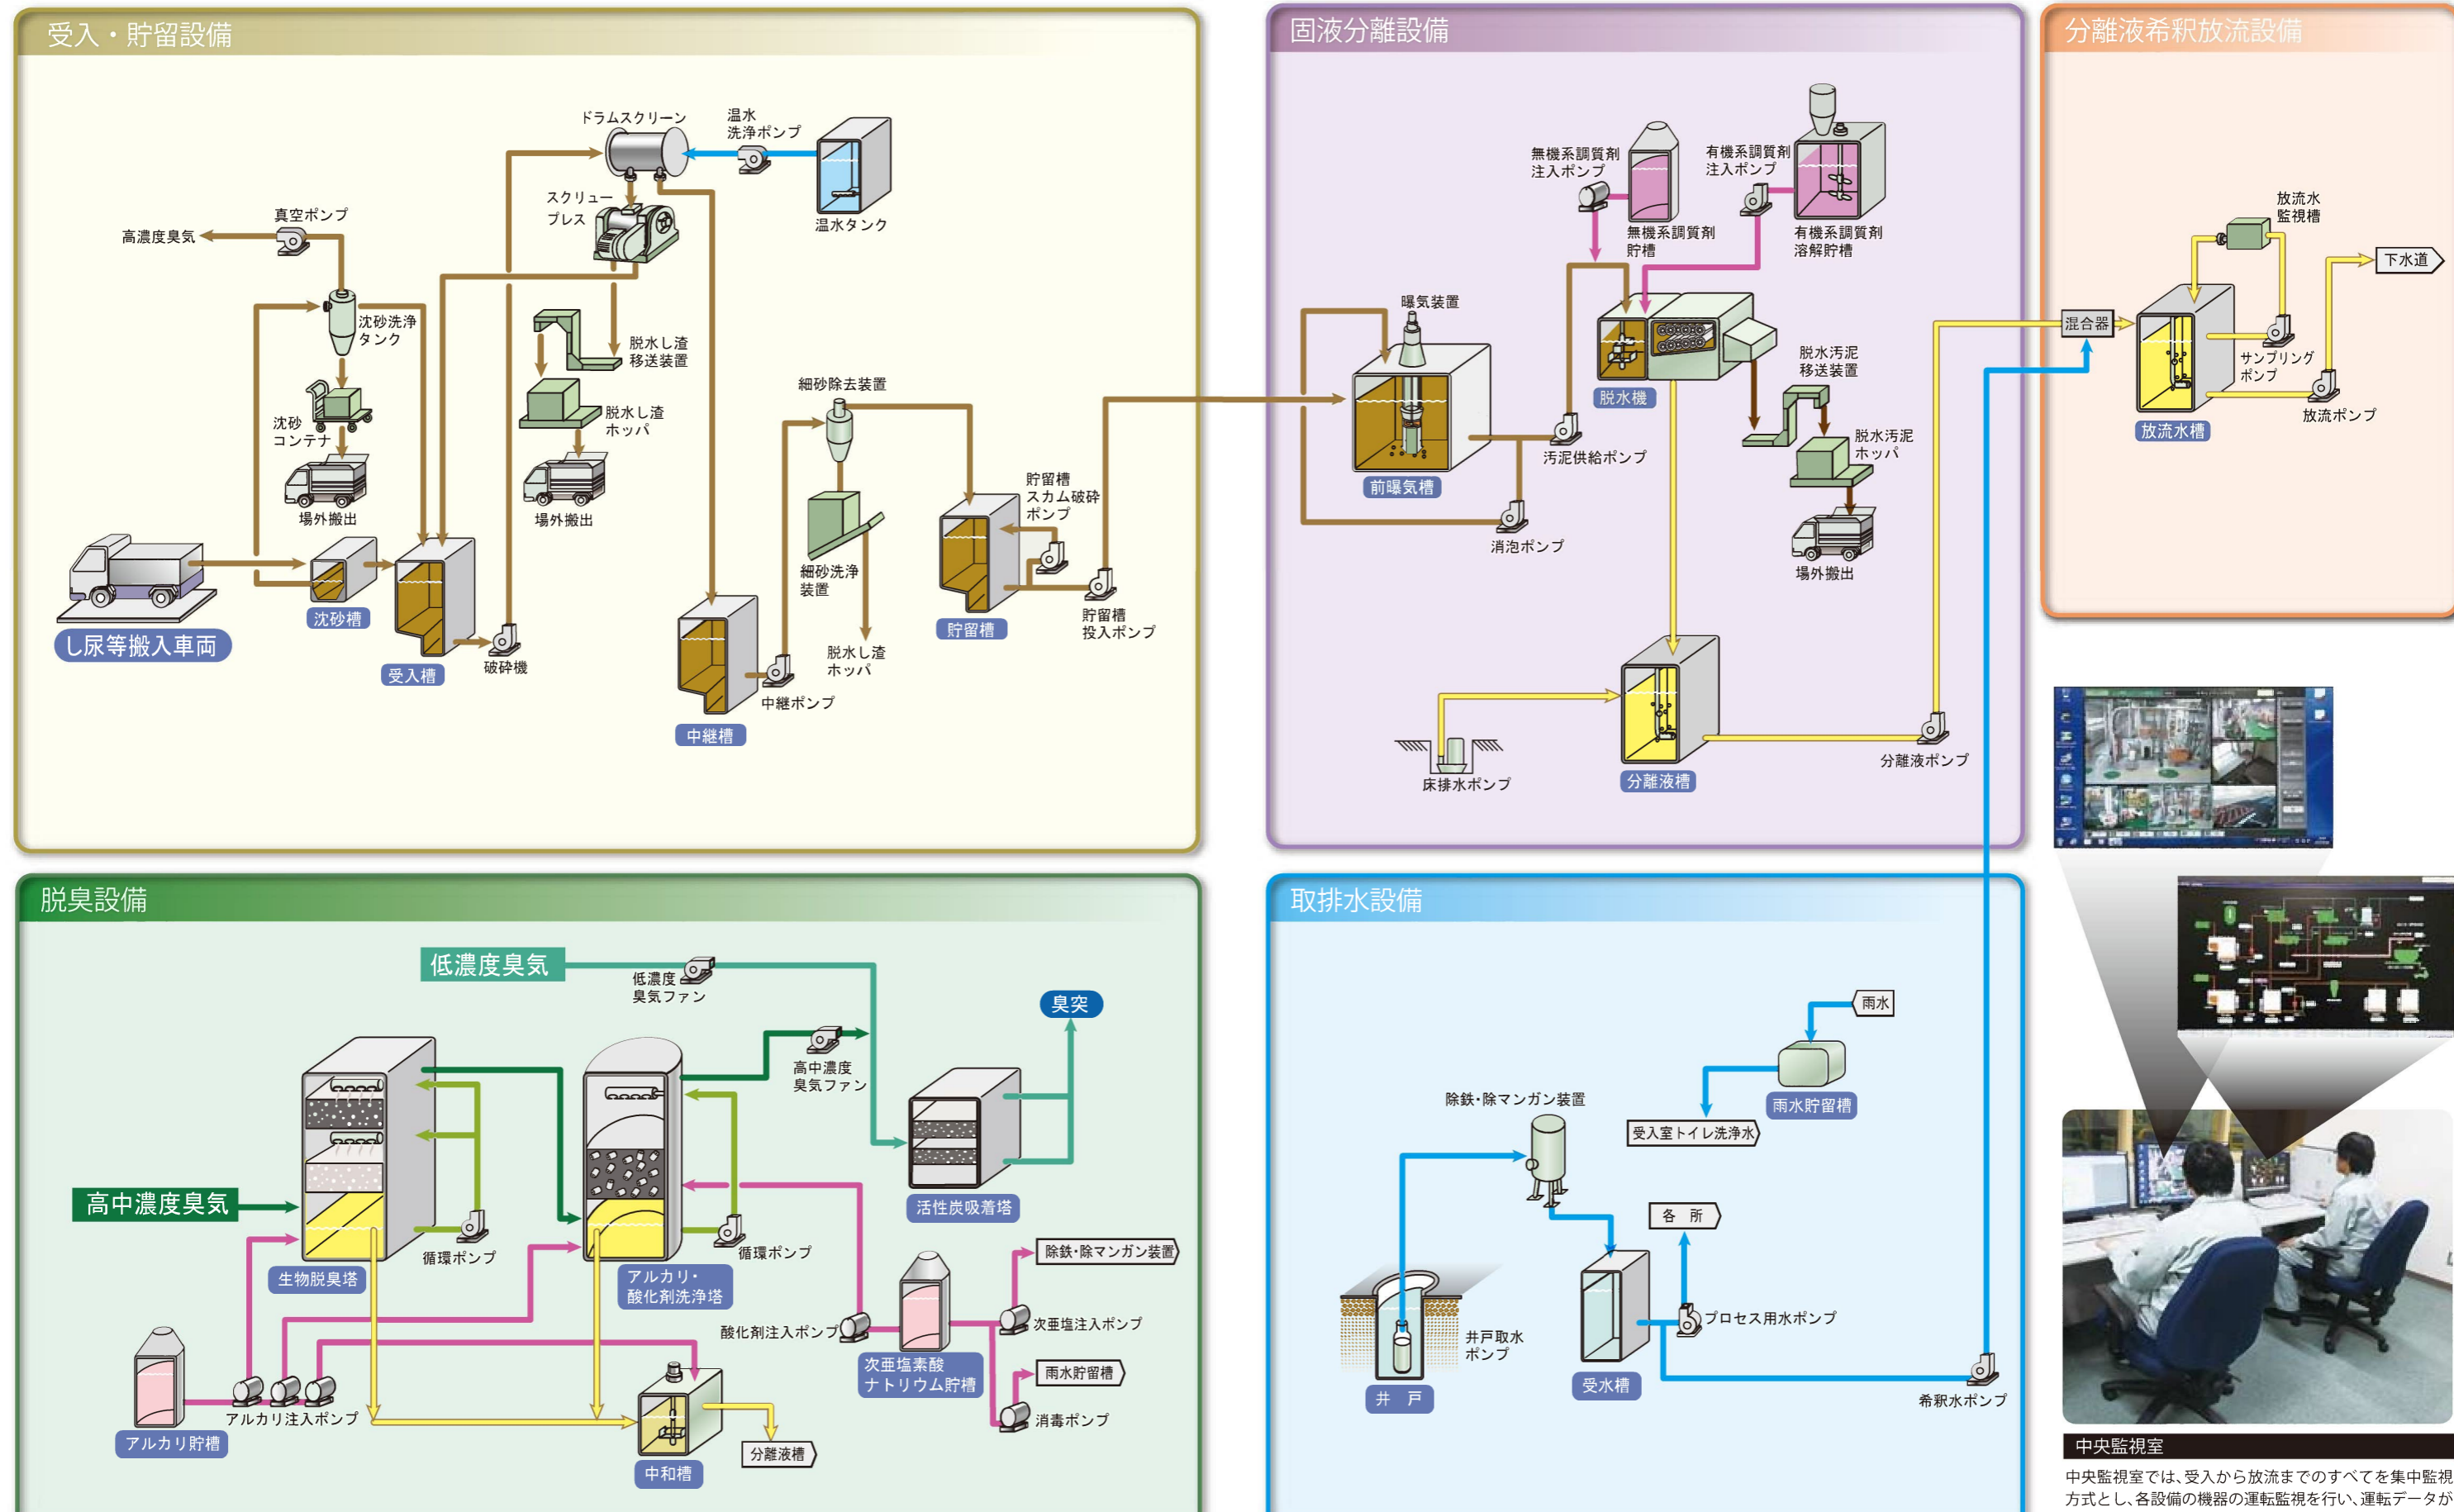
受入・貯留設備

ドラムスクリーン
温水洗浄ポンプ
温水タンク
スクリュープレス
真空ポンプ
高濃度臭気
沈砂洗浄タンク
脱水し渣移送装置
脱水し渣ホッパ
沈砂コンテナ
場外搬出
場外搬出
細砂除去装置
細砂洗浄装置
脱水し渣ホッパ
貯留槽スカム破砕ポンプ
貯留槽投入ポンプ
し尿等搬入車両
沈砂槽
受入槽
破砕機
中継槽
中継ポンプ
貯留槽

固液分離設備

無機系調質剤注入ポンプ
無機系調質剤貯槽
有機系調質剤注入ポンプ
有機系調質剤溶解貯槽
曝気装置
脱水汚泥移送装置
脱水機
脱水汚泥ホッパ
汚泥供給ポンプ
前曝気槽
消泡ポンプ
場外搬出
床排水ポンプ
分離液槽
分離液ポンプ

分離液希釈放流設備

放流水監視槽
下水道
混合器
サンプリングポンプ
放流ポンプ
放流水槽

脱臭設備

低濃度臭気
低濃度臭気ファン
臭突
高中濃度臭気ファン
高中濃度臭気
活性炭吸着塔
循環ポンプ
循環ポンプ
生物脱臭塔
アルカリ・酸化剤洗浄塔
除鉄・除マンガン装置
酸化剤注入ポンプ
次亜塩注入ポンプ
次亜塩素酸ナトリウム貯槽
雨水貯留槽
消毒ポンプ
アルカリ注入ポンプ
アルカリ貯槽
中和槽
分離液槽

取排水設備

雨水
雨水貯留槽
除鉄・除マンガン装置
受入室トイレ洗浄水
各　所
プロセス用水ポンプ
井戸取水ポンプ
井　戸
受水槽
希釈水ポンプ

中央監視室
中央監視室では、受入から放流までのすべてを集中監視方式とし、各設備の機器の運転監視を行い、運転データが